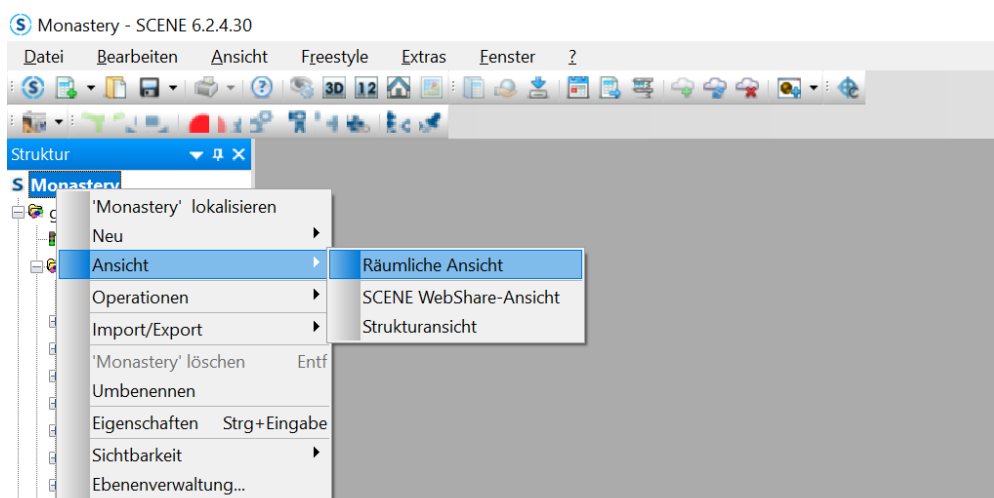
Monastery - SCENE 6.2.4.30

Datei Bearbeiten Ansicht Freestyle Extras Fenster ?

3D 12

Struktur

Monastery

'Monastery' lokalisieren
Neu
Ansicht
Operationen
Import/Export
'Monastery' löschen Entf
Umbenennen
Eigenschaften Strg+Eingabe
Sichtbarkeit
Ebenenverwaltung...

Räumliche Ansicht
SCENE WebShare-Ansicht
Strukturansicht